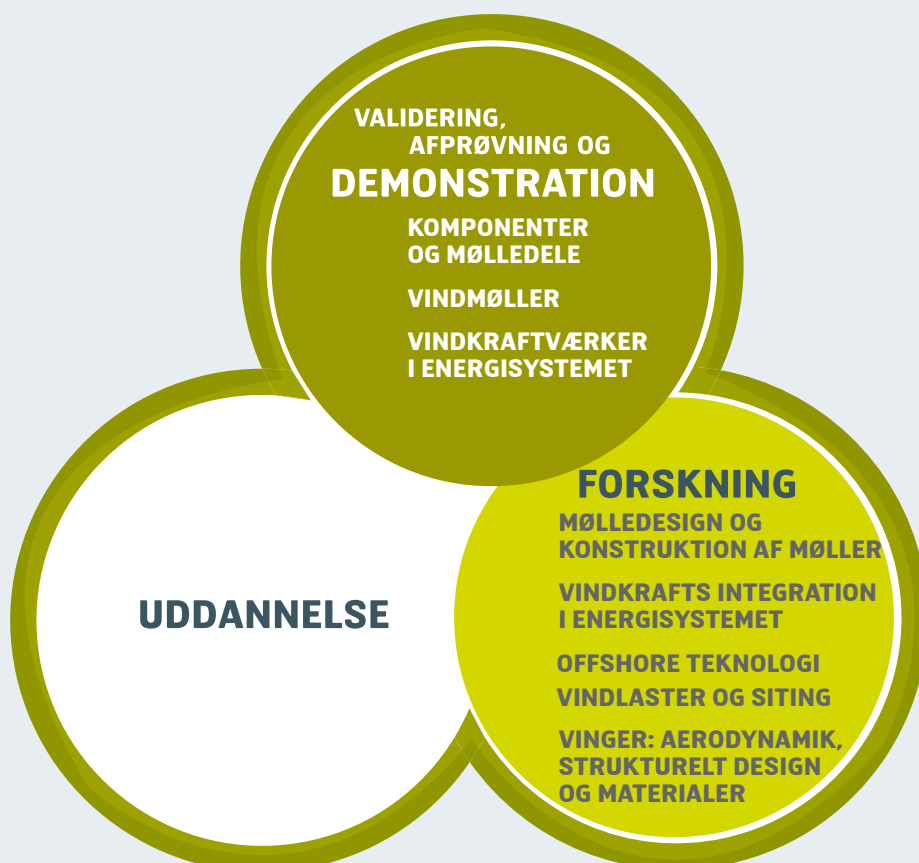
VALIDERING, AFPRØVNING OG
DEMONSTRATION

KOMPONENTER OG MØLLEDELE

VINDMØLLER

VINDKRAFTVÆRKER I ENERGISYSTEMET

FORSKNING

MØLLEDESIGN OG KONSTRUKTION AF MØLLER

VINDKRAFTS INTEGRATION I ENERGISYSTEMET

OFFSHORE TEKNOLOGI

VINDLASTER OG SITING

VINGER: AERODYNAMIK, STRUKTURELT DESIGN OG MATERIALER

UDDANNELSE